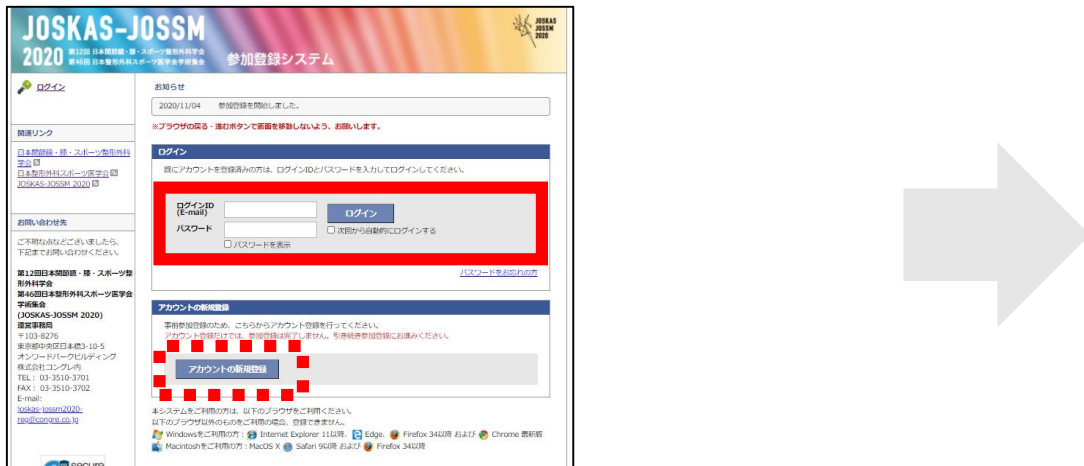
JOSKAS-JOSSM 2020 第12回 日本関節鏡・膝・スポーツ整形外科学会 第46回 日本整形外科スポーツ医学会学術集会

参加登録システム

JOSKAS JOSSM 2020

ログイン

関連リンク

日本関節鏡・膝・スポーツ整形外科学会
日本整形外科スポーツ医学会
JOSKAS-JOSSM 2020

お問い合わせ先

ご不明な点などございましたら、下記までお問い合わせください。

第12回日本関節鏡・膝・スポーツ整形外科学会
第46回日本整形外科スポーツ医学会学術集会
(JOSKAS-JOSSM 2020)
運営事務局
〒103-8276
東京都中央区日本橋3-10-5
オンワードパークビルディング
株式会社コングレ内
TEL：03-3510-3701
FAX：03-3510-3702
E-mail:
joskas-jossm2020-reg@congre.co.jp

お知らせ

2020/11/04 参加登録を開始しました。

※ブラウザの戻る・進むボタンで画面を移動しないよう、お願いします。

ログイン

既にアカウントを登録済みの方は、ログインIDとパスワードを入力してログインしてください。

ログインID (E-mail)
パスワード
ログイン
次回から自動的にログインする
パスワードを表示

パスワードをお忘れの方

アカウントの新規登録

事前参加登録のため、こちらからアカウント登録を行ってください。
アカウント登録だけでは、参加登録は完了しません。引き続き参加登録にお進みください。

アカウントの新規登録

本システムをご利用の方は、以下のブラウザをご利用ください。
以下のブラウザ以外のものをご利用の場合、登録できません。
Windowsをご利用の方：Internet Explorer 11以降、Edge、Firefox 34以降 および Chrome 最新版
Macintoshをご利用の方：MacOS X Safari 9以降 および Firefox 34以降

SECURE